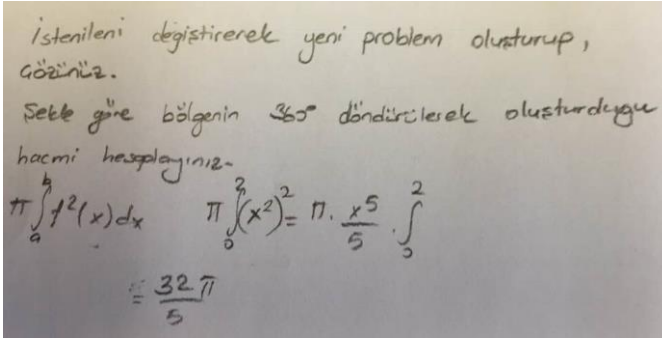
istenileni degistirerek yeni problem olusturup, çözünüz.

Sekle göre bölgenin 360° döndürülesek olusturdugu hacmi hesaplayınız.

$\pi \int_a^b f^2(x)dx \quad \pi \int_0^2 (x^2)^2 = \pi \cdot \frac{x^5}{5} \cdot \int_0^2$

$= \frac{32\pi}{5}$